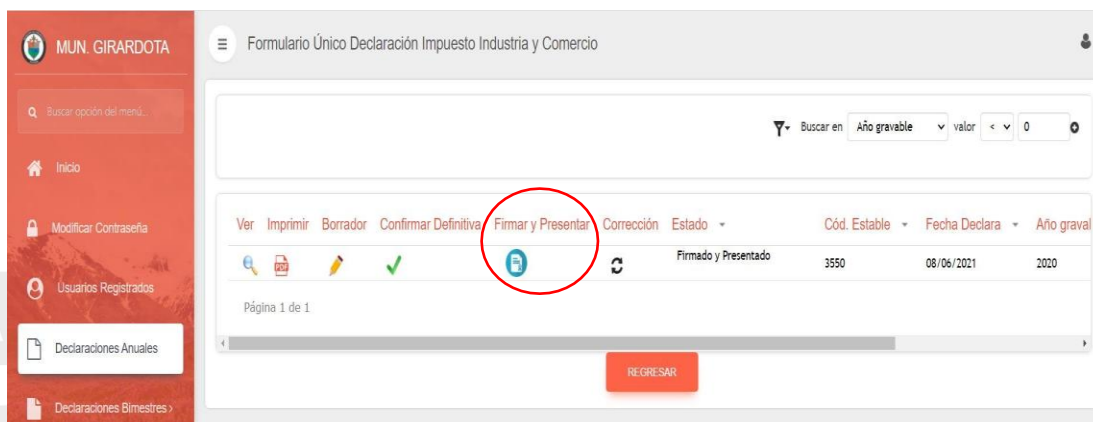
MUN. GIRARDOTA

Buscar opción del menú...

Inicio

Modificar Contraseña

Usuarios Registrados

Declaraciones Anuales

Declaraciones Bimestres ›

Formulario Único Declaración Impuesto Industria y Comercio

Buscar en Año gravable valor < 0

| Ver | Imprimir | Borrador | Confirmar Definitiva | Firmar y Presentar | Corrección | Estado | Cód. Estable | Fecha Declara | Año graval |
|---|---|---|---|---|---|---|---|---|---|
| | | | | | | Firmado y Presentado | 3550 | 08/06/2021 | 2020 |

Página 1 de 1

REGRESAR